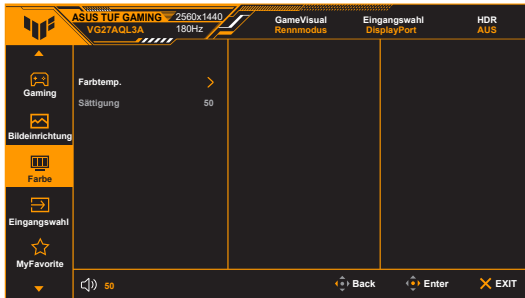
ASUS TUF GAMING 2560x1440
VG27AQL3A 180Hz

GameVisual
Rennmodus

Eingangswahl
DisplayPort

HDR
AUS

Gaming

Bildeinrichtung

Farbe

Eingangswahl

MyFavorite

Farbtemp.

Sättigung 50

50

Back

Enter

EXIT